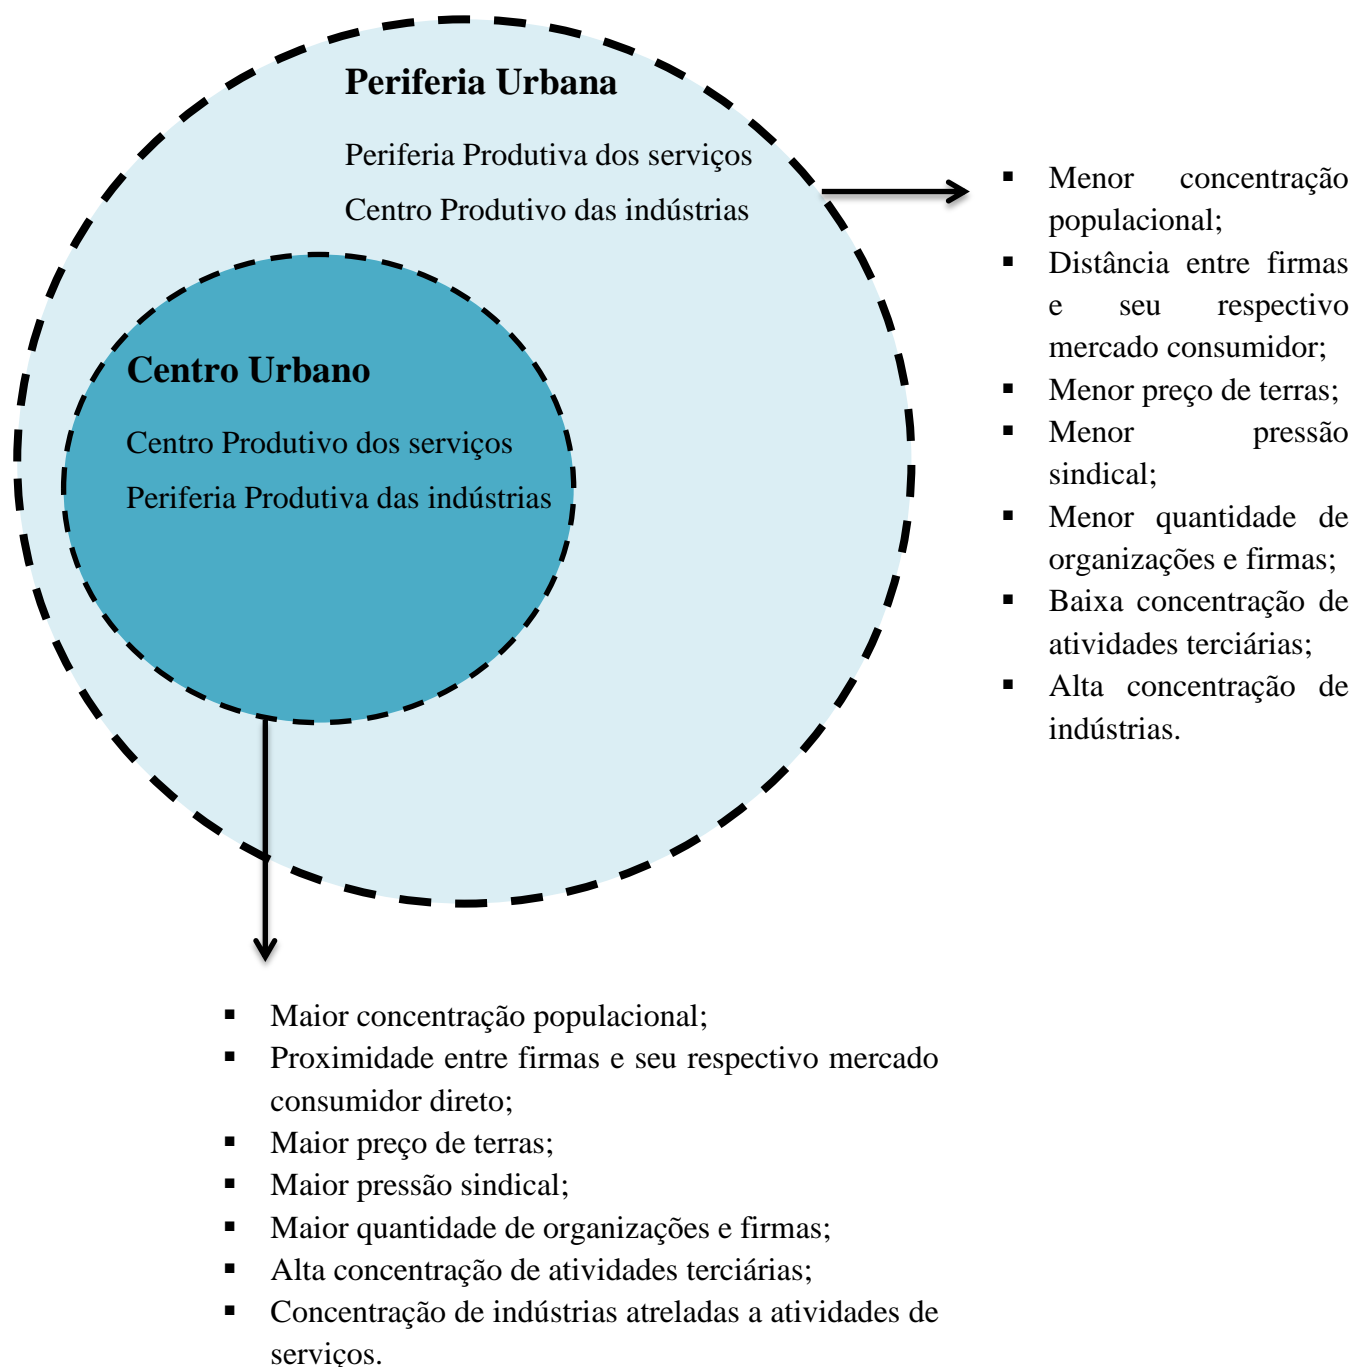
Periferia Urbana

Periferia Produtiva dos serviços

Centro Produtivo das indústrias

Centro Urbano

Centro Produtivo dos serviços

Periferia Produtiva das indústrias

- Menor concentração populacional;
- Distância entre firmas e seu respectivo mercado consumidor;
- Menor preço de terras;
- Menor pressão sindical;
- Menor quantidade de organizações e firmas;
- Baixa concentração de atividades terciárias;
- Alta concentração de indústrias.

- Maior concentração populacional;
- Proximidade entre firmas e seu respectivo mercado consumidor direto;
- Maior preço de terras;
- Maior pressão sindical;
- Maior quantidade de organizações e firmas;
- Alta concentração de atividades terciárias;
- Concentração de indústrias atreladas a atividades de serviços.